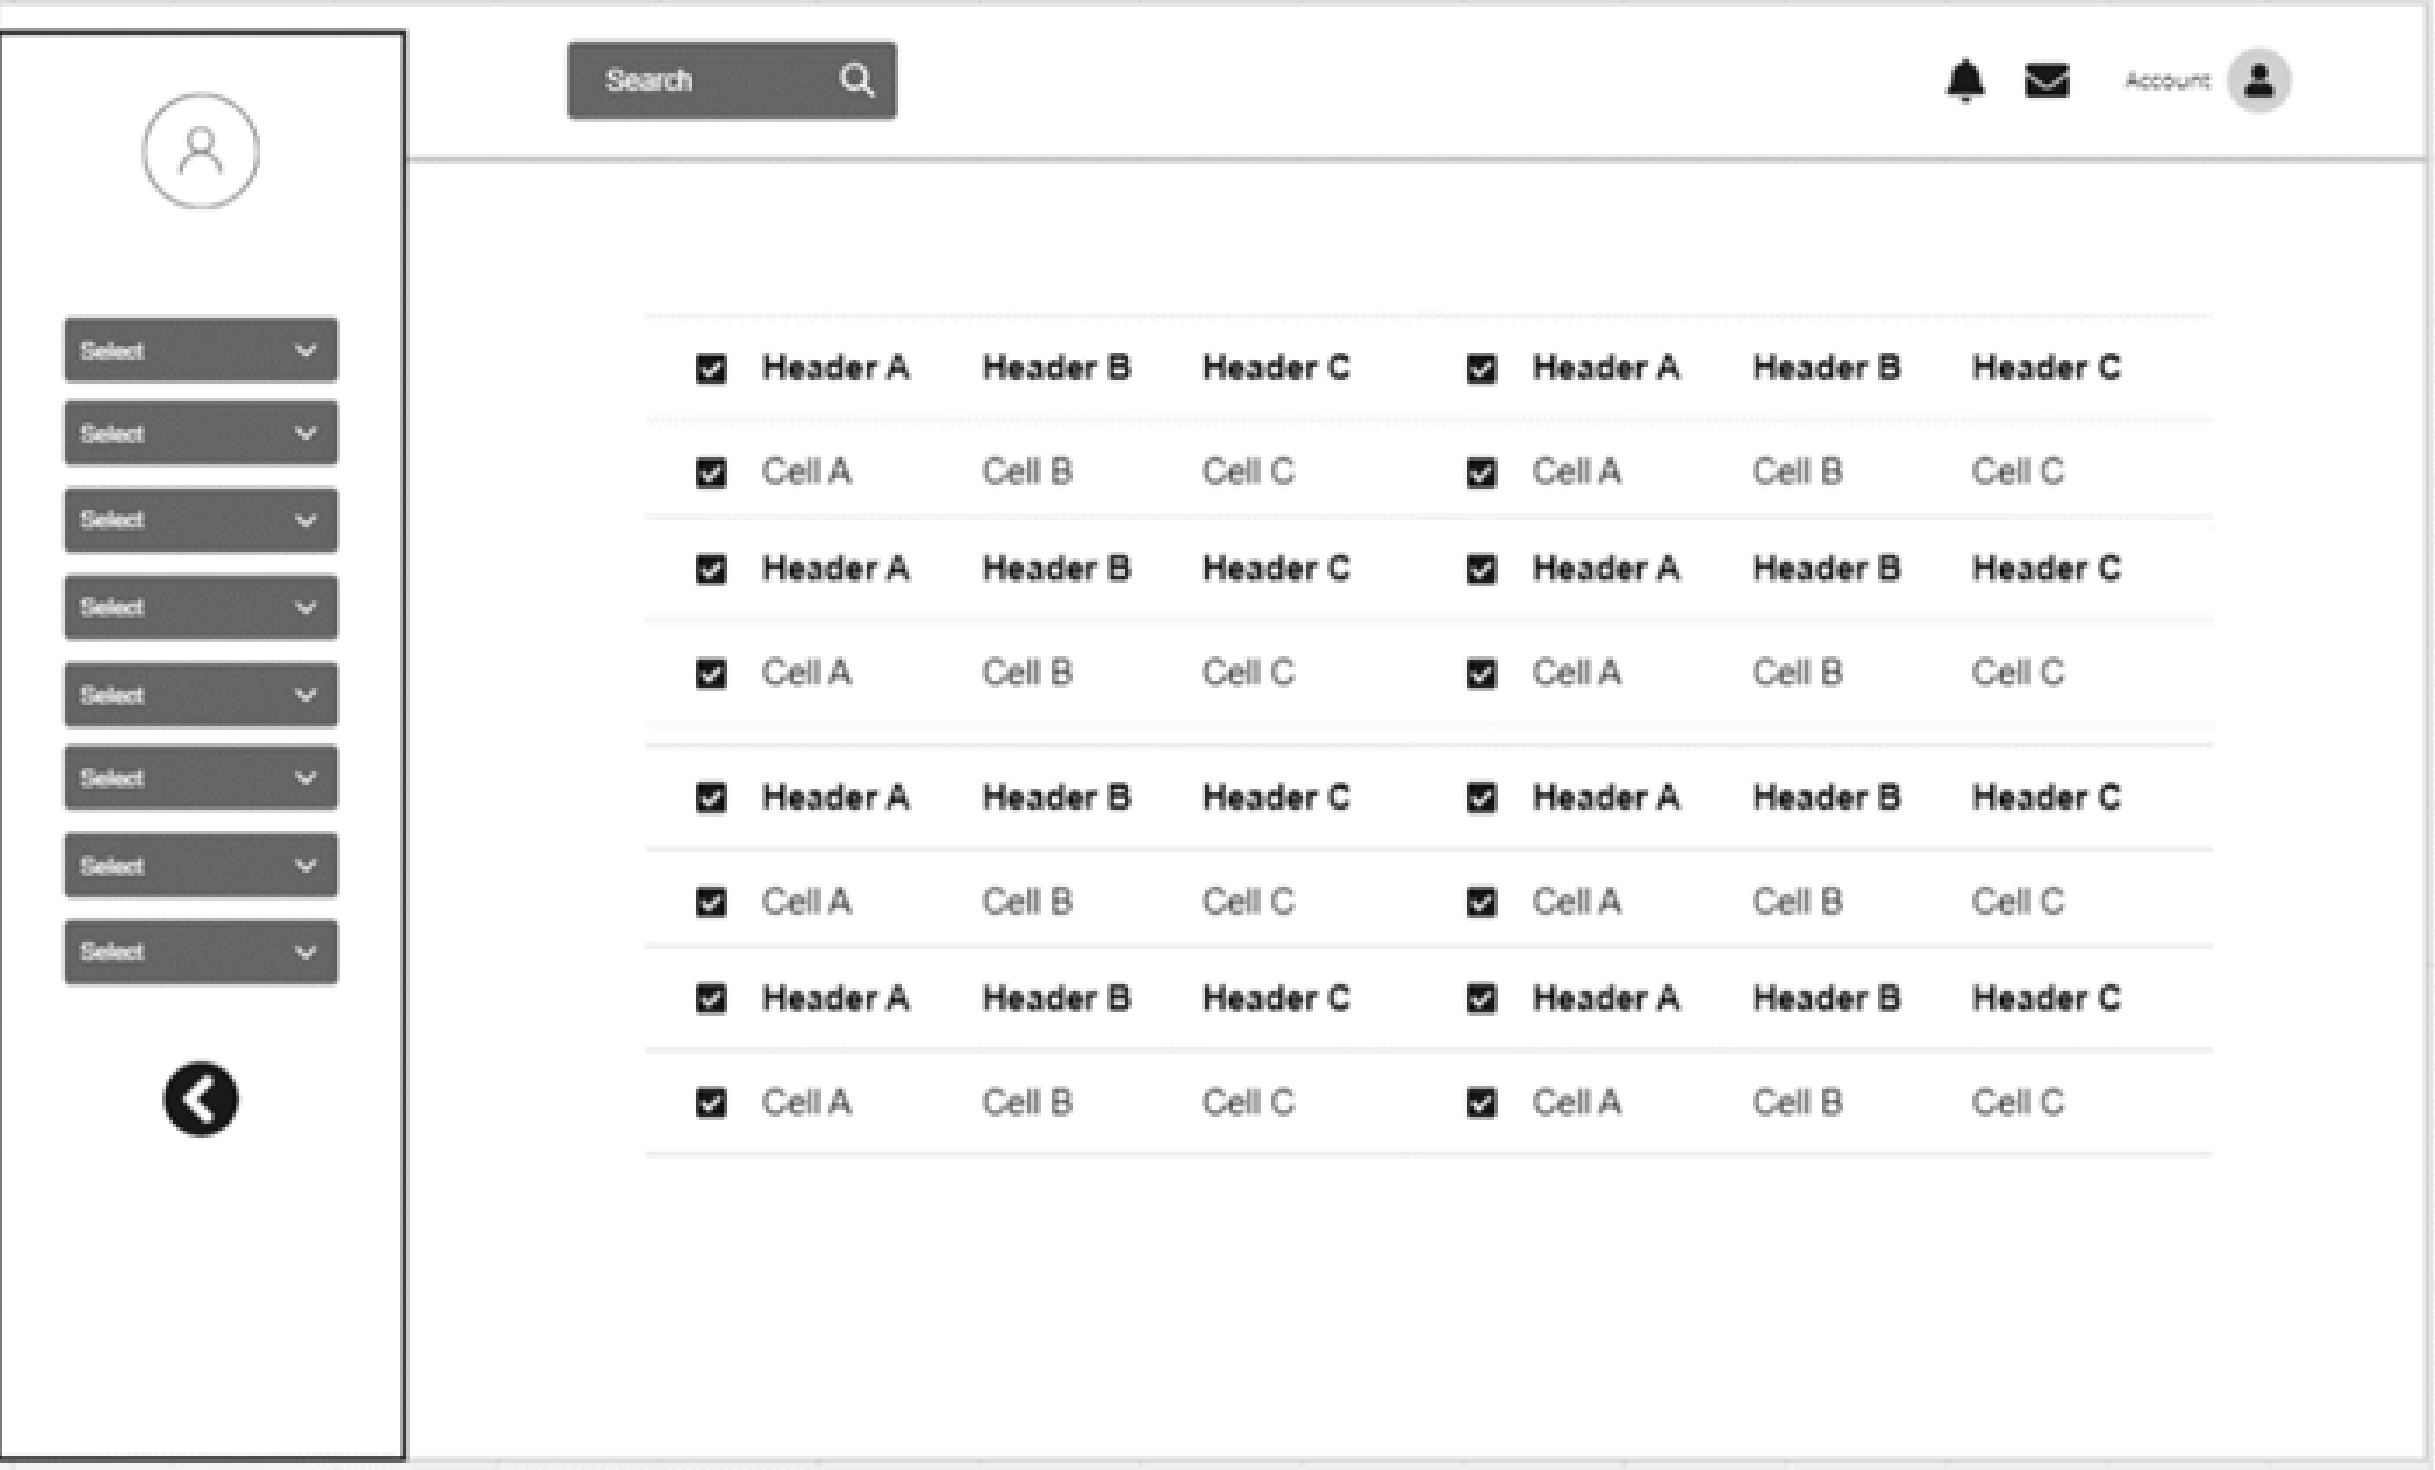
Select
Select
Select
Select
Select
Select
Select
Select

Search

Account

| Header A | Header B | Header C | Header A | Header B | Header C |
|---|---|---|---|---|---|
| Cell A | Cell B | Cell C | Cell A | Cell B | Cell C |
| Header A | Header B | Header C | Header A | Header B | Header C |
| Cell A | Cell B | Cell C | Cell A | Cell B | Cell C |

| Header A | Header B | Header C | Header A | Header B | Header C |
|---|---|---|---|---|---|
| Cell A | Cell B | Cell C | Cell A | Cell B | Cell C |
| Header A | Header B | Header C | Header A | Header B | Header C |
| Cell A | Cell B | Cell C | Cell A | Cell B | Cell C |